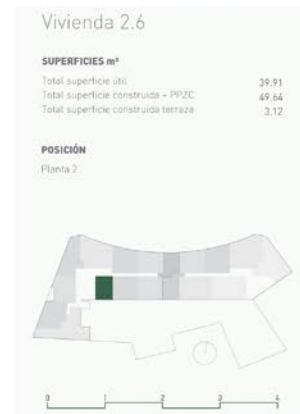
Vivienda 2.6

SUPERFICIES m²

| | |
|---|---|
| Total superficie útil | 39.91 |
| Total superficie construida + PPZC | 49.64 |
| Total superficie construida terraza | 3.12 |

POSICIÓN

Planta 2

0 1 2 3 4